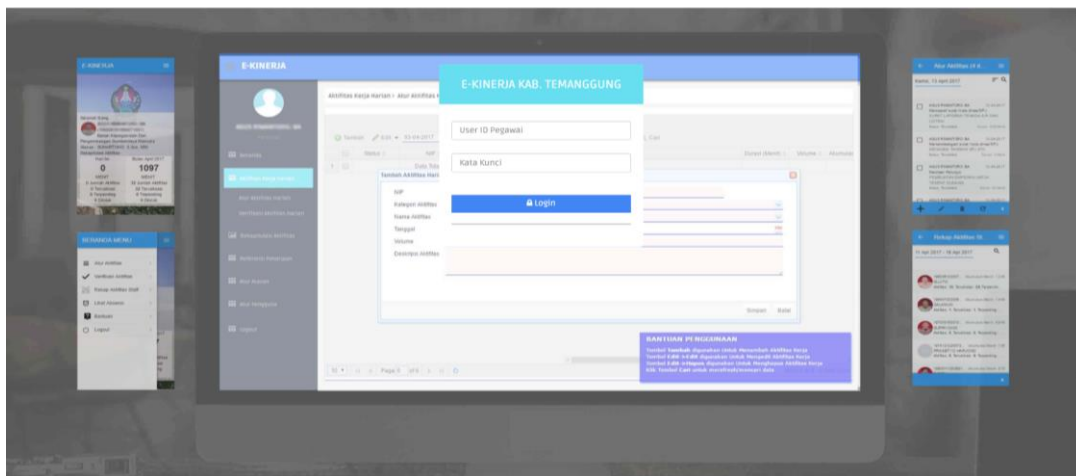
E-KINERJA KAB. TEMANGGUNG

User ID Pegawai

Kata Kunci

Login

E-KINERJA

Aktifitas Kerja Harian

Tambah Aktifitas Harian

NIP

Kategori Aktifitas

Nama Aktifitas

Tanggal

Volume

Deskripsi Aktifitas

Simpan

Batal

BANTUAN PENGGUNAAN

E-KINERJA

0

1097

BERANDA MENU

Logout

Rekap Aktifitas

Alur Aktifitas